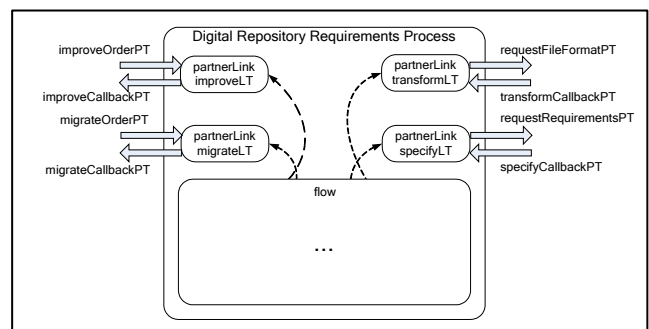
Digital Repository Requirements Process

improveOrderPT

partnerLink
improveLT

improveCallbackPT

migrateOrderPT

partnerLink
migrateLT

migrateCallbackPT

partnerLink
transformLT

requestFileFormatPT

transformCallbackPT

partnerLink
specifyLT

requestRequirementsPT

specifyCallbackPT

flow

...